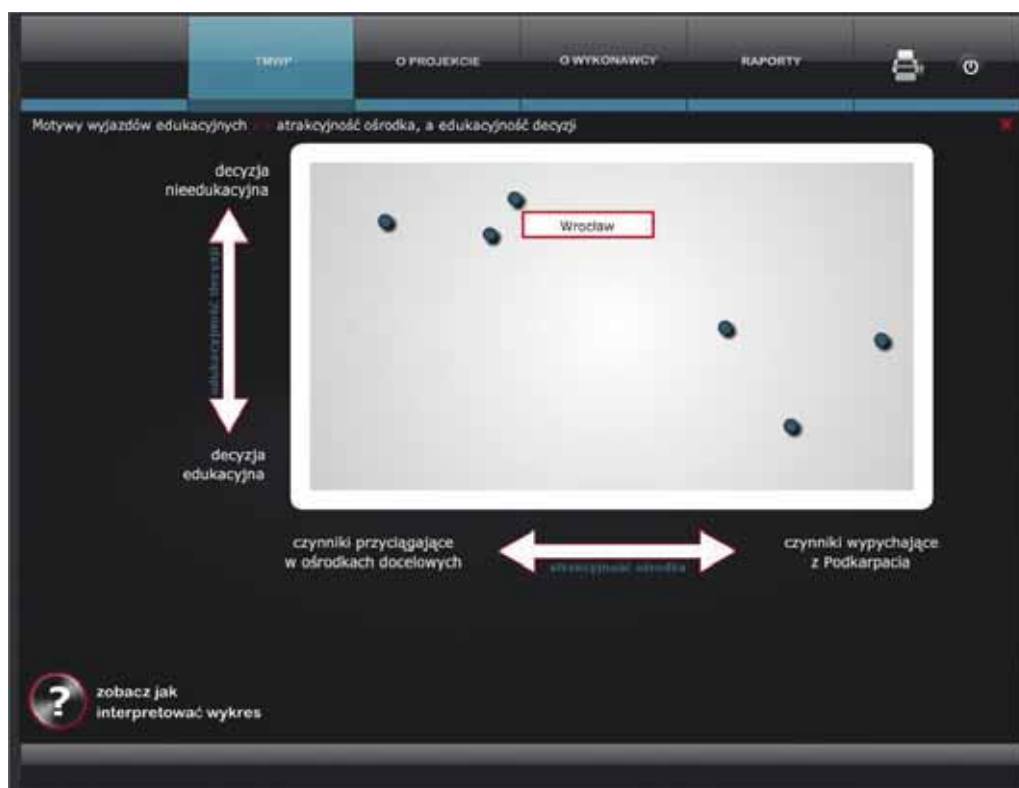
TMWP O PROJEKCIE O WYKONAWCY RAPORTY

Motywy wyjazdów edukacyjnych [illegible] atrakcyjność ośrodka, a edukacyjność decyzji

decyzja nieedukacyjna

edukacyjność decyzji

decyzja edukacyjna

Wrocław

czynniki przyciągające w ośrodkach docelowych

atrakcyjność ośrodka

czynniki wypychające z Podkarpacia

zobacz jak interpretować wykres